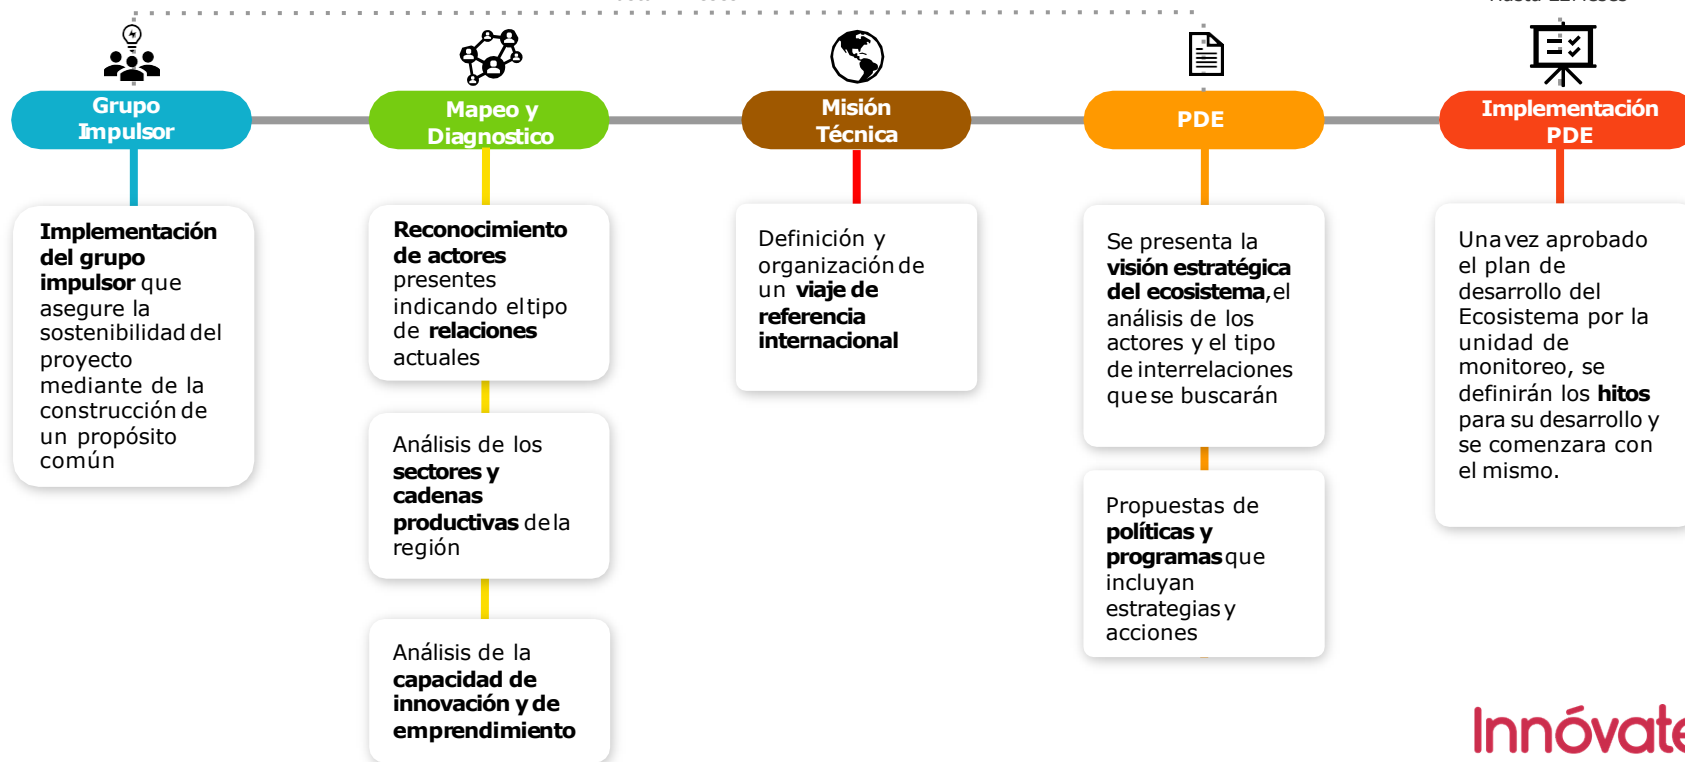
Grupo Impulsor

Mapeo y Diagnostico

Misión Técnica

PDE

Implementación PDE

Implementación del grupo impulsor que asegure la sostenibilidad del proyecto mediante de la construcción de un propósito común

Reconocimiento de actores presentes indicando el tipo de relaciones actuales

Análisis de los sectores y cadenas productivas de la región

Análisis de la capacidad de innovación y de emprendimiento

Definición y organización de un viaje de referencia internacional

Se presenta la visión estratégica del ecosistema, el análisis de los actores y el tipo de interrelaciones que se buscarán

Propuestas de políticas y programas que incluyan estrategias y acciones

Una vez aprobado el plan de desarrollo del Ecosistema por la unidad de monitoreo, se definirán los hitos para su desarrollo y se comenzara con el mismo.

Innóvate